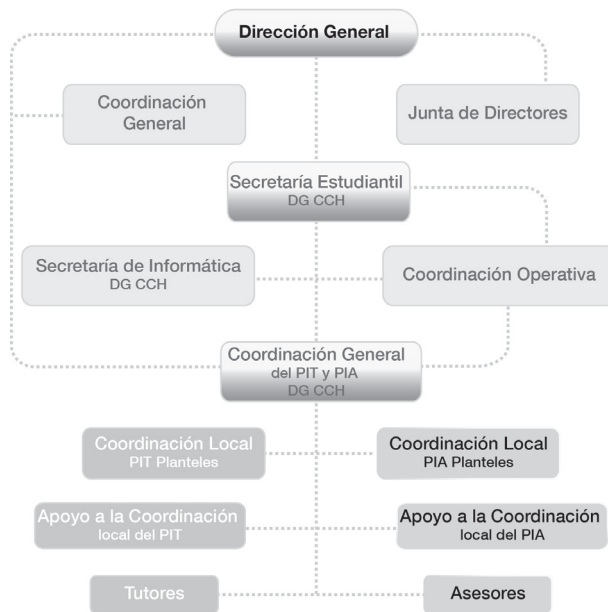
Dirección General

Coordinación General

Junta de Directores

Secretaría Estudiantil
DG CCH

Secretaría de Informática
DG CCH

Coordinación Operativa

Coordinación General del PIT y PIA
DG CCH

Coordinación Local
PIT Planteles

Coordinación Local
PIA Planteles

Apoyo a la Coordinación local del PIT

Apoyo a la Coordinación local del PIA

Tutores

Asesores